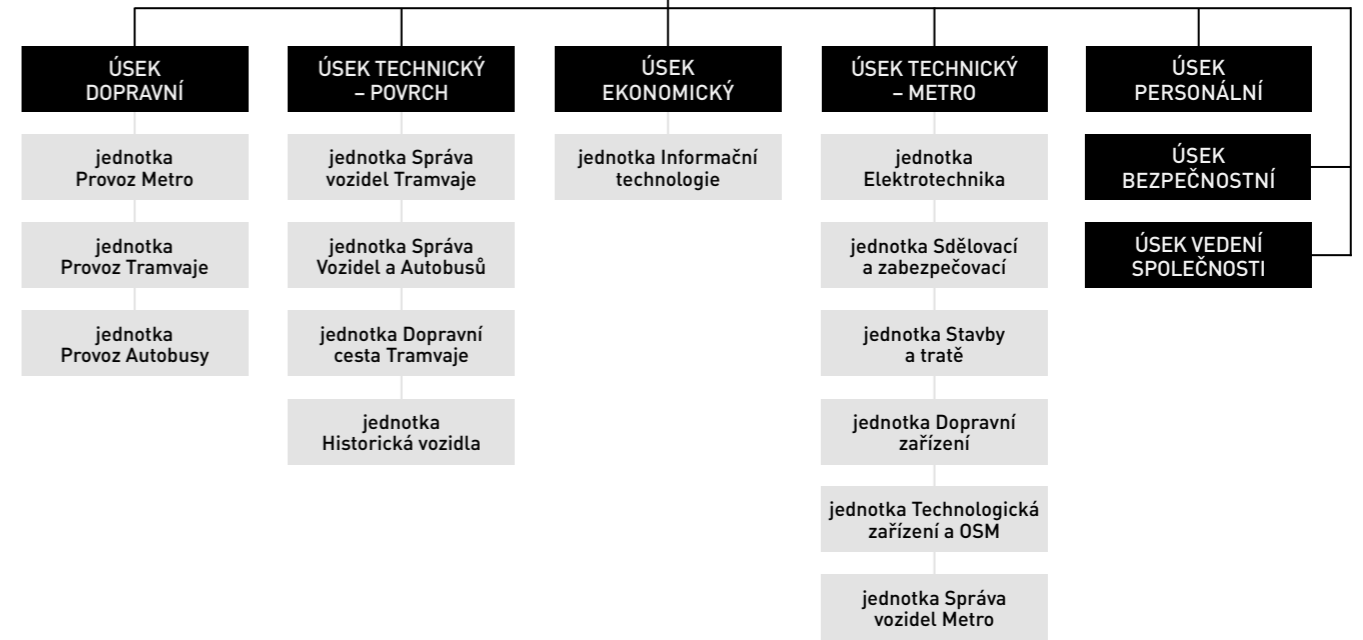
ÚSEK DOPRAVNÍ

jednotka Provoz Metro

jednotka Provoz Tramvaje

jednotka Provoz Autobusy

ÚSEK TECHNICKÝ – POVRCH

jednotka Správa vozidel Tramvaje

jednotka Správa Vozidel a Autobusů

jednotka Dopravní cesta Tramvaje

jednotka Historická vozidla

ÚSEK EKONOMICKÝ

jednotka Informační technologie

ÚSEK TECHNICKÝ – METRO

jednotka Elektrotechnika

jednotka Sdělovací a zabezpečovací

jednotka Stavby a tratě

jednotka Dopravní zařízení

jednotka Technologická zařízení a OSM

jednotka Správa vozidel Metro

ÚSEK PERSONÁLNÍ

ÚSEK BEZPEČNOSTNÍ

ÚSEK VEDENÍ SPOLEČNOSTI